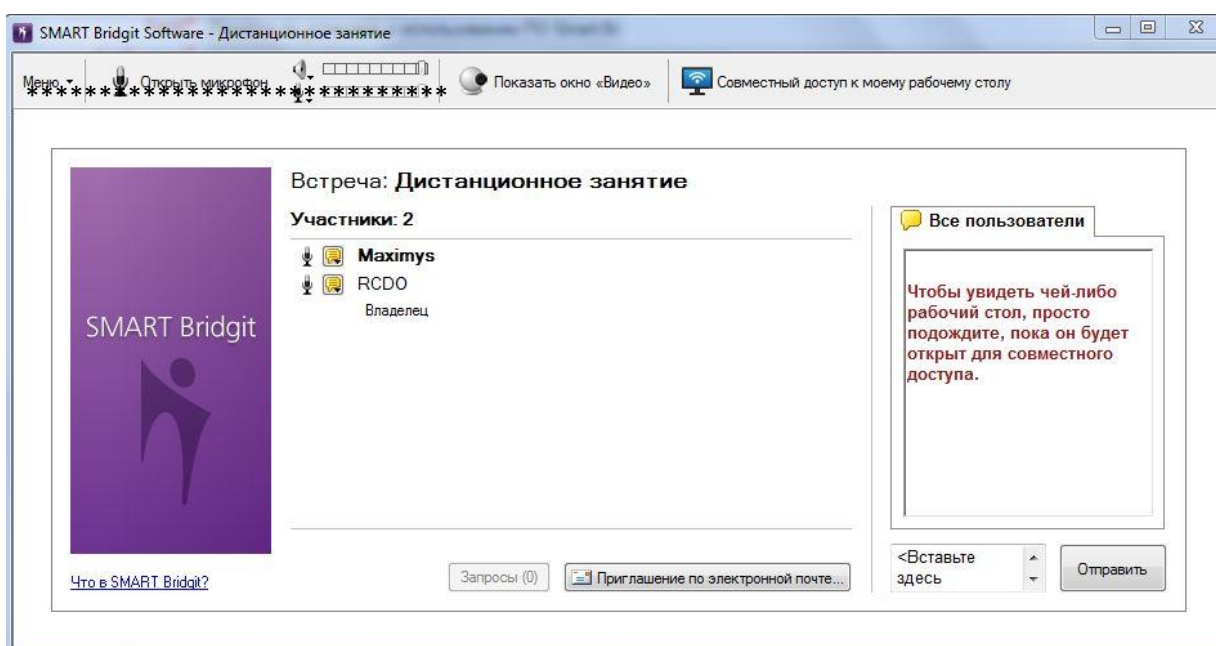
SMART Bridgit Software - Дистанционное занятие

Меню Открыть микрофон Показать окно «Видео» Совместный доступ к моему рабочему столу

SMART Bridgit

Встреча: Дистанционное занятие

Участники: 2

Maximys
RCDO
Владелец

Все пользователи

Чтобы увидеть чей-либо рабочий стол, просто подождите, пока он будет открыт для совместного доступа.

Что в SMART Bridgit?

Запросы (0) Приглашение по электронной почте...

<Вставьте здесь

Отправить